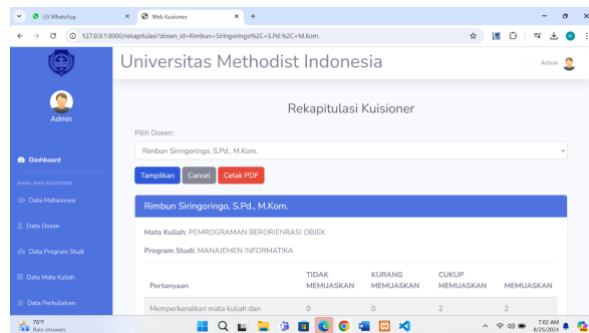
(3) WhatsApp
Web Kuisioner
127.0.0.1:8000/rekapitulasi?dosen_id=Rimbun+Siringoringo%2C+S.Pd.%2C+M.Kom.

Universitas Methodist Indonesia
Admin

Admin

Dashboard
MENU WEB KUISIONER
Data Mahasiswa
Data Dosen
Data Program Studi
Data Mata Kuliah
Data Perkuliahan

Rekapitulasi Kuisioner

Pilih Dosen:
Rimbun Siringoringo, S.Pd., M.Kom.

Tampilkan Cancel Cetak PDF

Rimbun Siringoringo, S.Pd., M.Kom.

Mata Kuliah: PEMROGRAMAN BERORIENRASI OBJEK

Program Studi: MANAJEMEN INFORMATIKA

| Pertanyaan | TIDAK MEMUASKAN | KURANG MEMUASKAN | CUKUP MEMUASKAN | MEMUASKAN |
|---|---|---|---|---|
| Memperkenalkan mata kuliah dan | 0 | 0 | 2 | 2 |

70°F
Rain showers
7:02 AM
8/25/2024